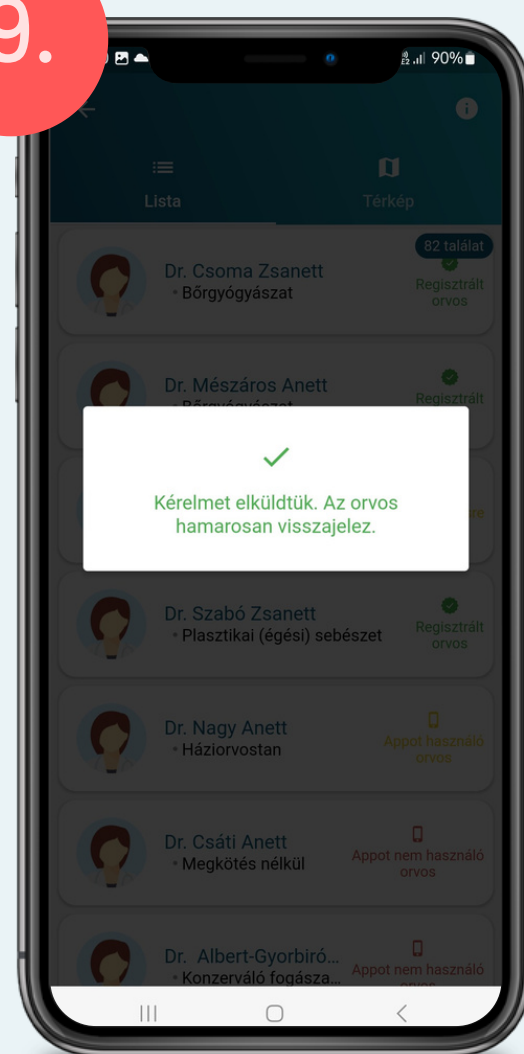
9.

90%

Lista

Térkép

82 találat

Dr. Csoma Zsanett
• Bőrgyógyászat

Regisztrált orvos

Dr. Mészáros Anett
• Bőrgyógyászat

Regisztrált

Kérelmet elküldtük. Az orvos hamarosan visszajelez.

Dr. Szabó Zsanett
• Plasztikai (égési) sebészet

Regisztrált orvos

Dr. Nagy Anett
• Háziorvostan

Appot használó orvos

Dr. Csáti Anett
• Megkötés nélkül

Appot nem használó orvos

Dr. Albert-Gyorbiró...
• Konzerváló fogásza...

Appot nem használó orvos